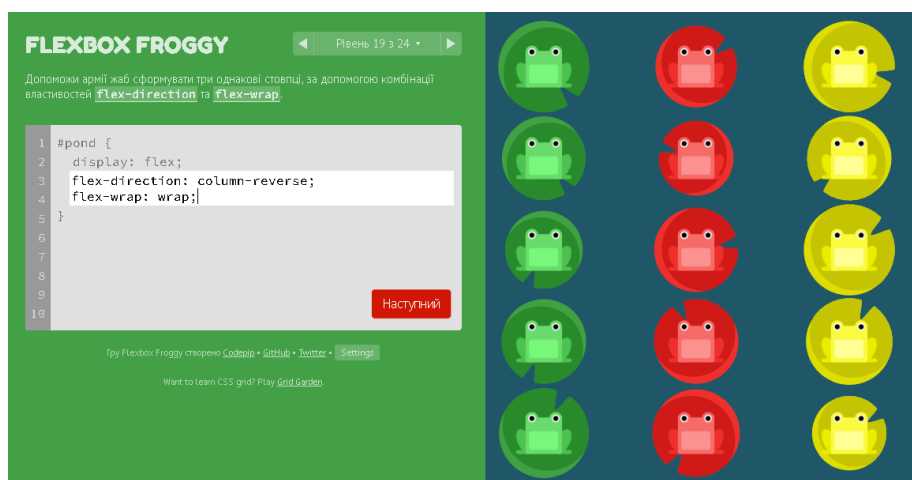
FLEXBOX FROGGY

◀ Рівень 19 з 24 ▾ ▶

Допоможи армії жаб сформувати три однакові стовпці, за допомогою комбінації властивостей flex-direction та flex-wrap.

1 #pond {
2 display: flex;
3 flex-direction: column-reverse;
4 flex-wrap: wrap;
5 }
6
7
8
9
10

Наступний

Гру Flexbox Froggy створено Codepip • GitHub • Twitter • Settings

Want to learn CSS grid? Play Grid Garden.